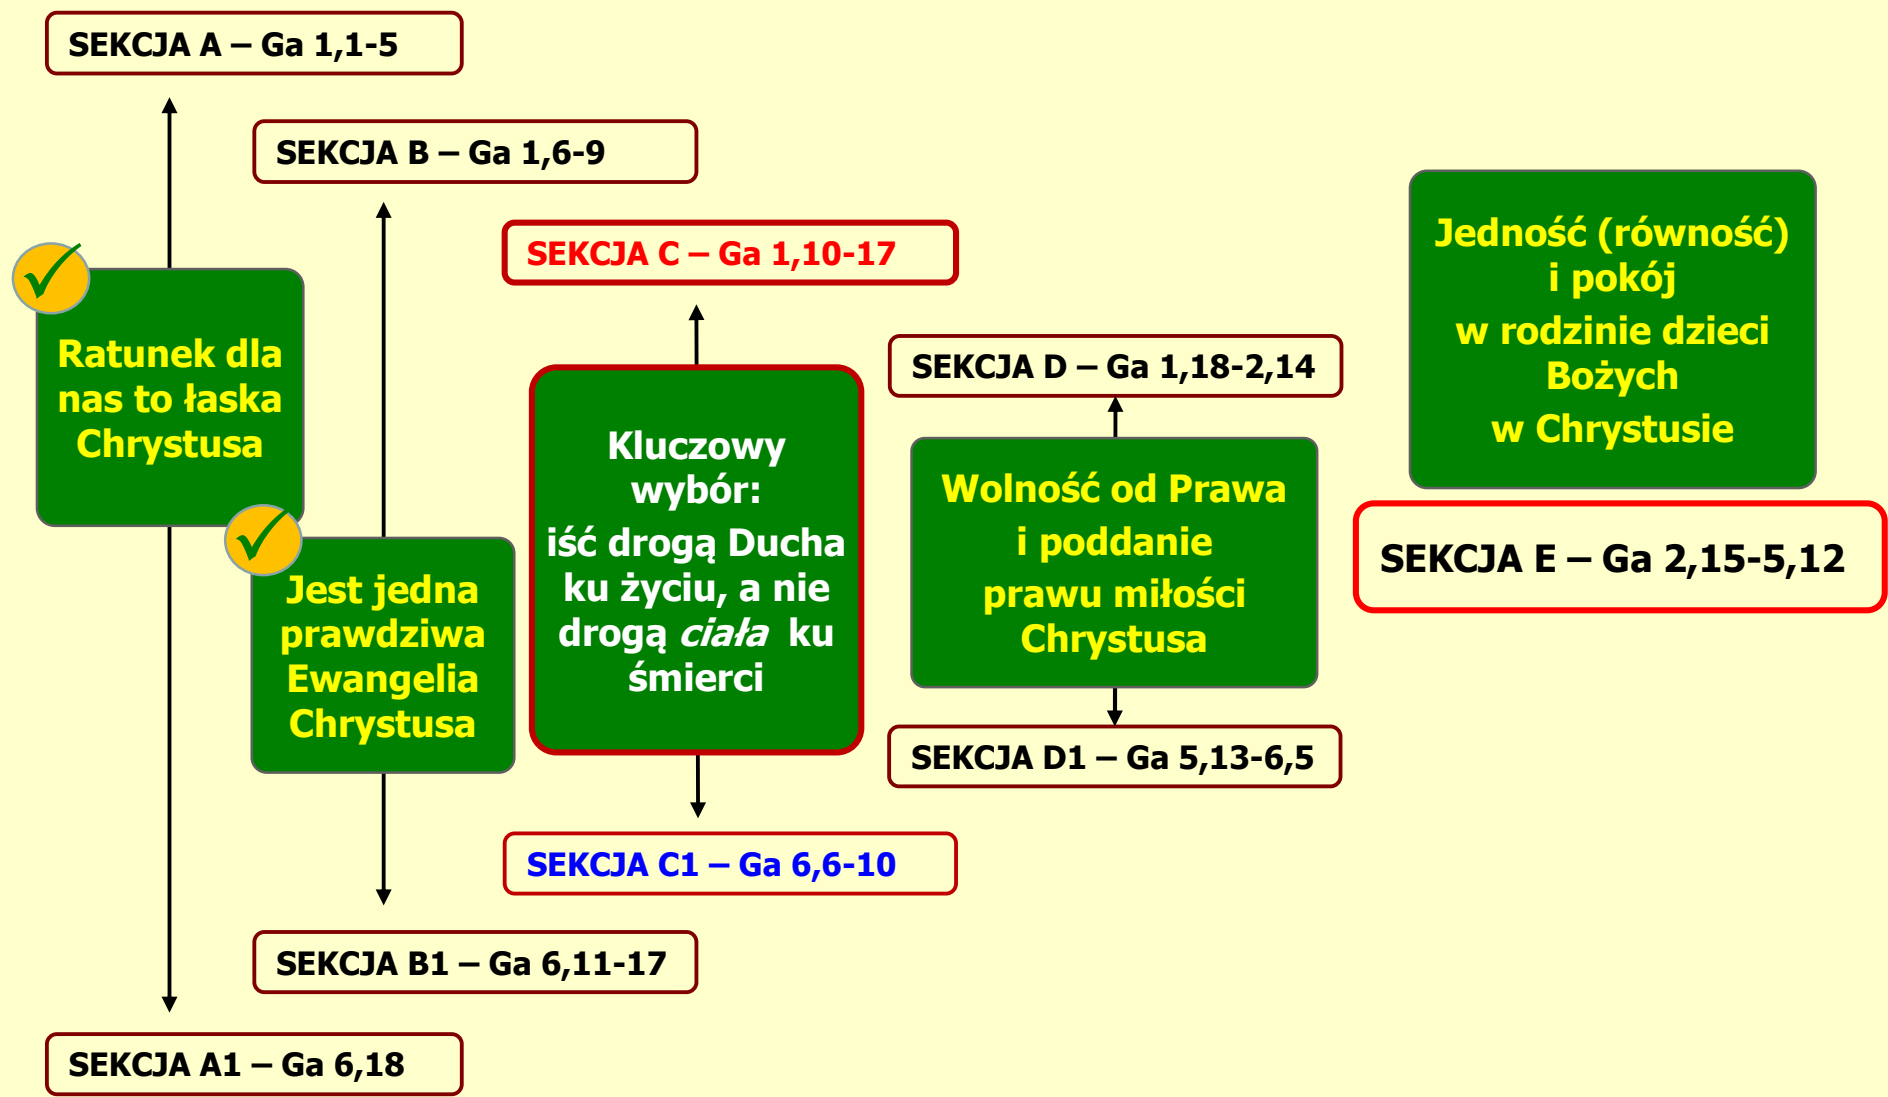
SEKCJA A – Ga 1,1-5

SEKCJA B – Ga 1,6-9

SEKCJA C – Ga 1,10-17

Jedność (równość) i pokój w rodzinie dzieci Bożych w Chrystusie

SEKCJA D – Ga 1,18-2,14

Ratunek dla nas to łaska Chrystusa

Kluczowy wybór: iść drogą Ducha ku życiu, a nie drogą *ciała* ku śmierci

Wolność od Prawa i poddanie prawu miłości Chrystusa

SEKCJA E – Ga 2,15-5,12

Jest jedna prawdziwa Ewangelia Chrystusa

SEKCJA D1 – Ga 5,13-6,5

SEKCJA C1 – Ga 6,6-10

SEKCJA B1 – Ga 6,11-17

SEKCJA A1 – Ga 6,18